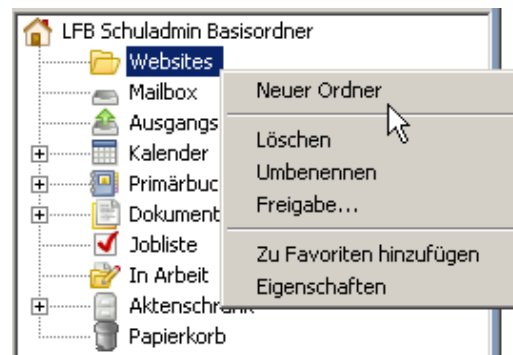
LFB Schuladmin Basisordner
Websites
Mailbox
Ausgangs
Kalender
Primärbuc
Dokument
Jobliste
In Arbeit
Aktenschrank
Papierkorb

Neuer Ordner
Löschen
Umbenennen
Freigabe...
Zu Favoriten hinzufügen
Eigenschaften